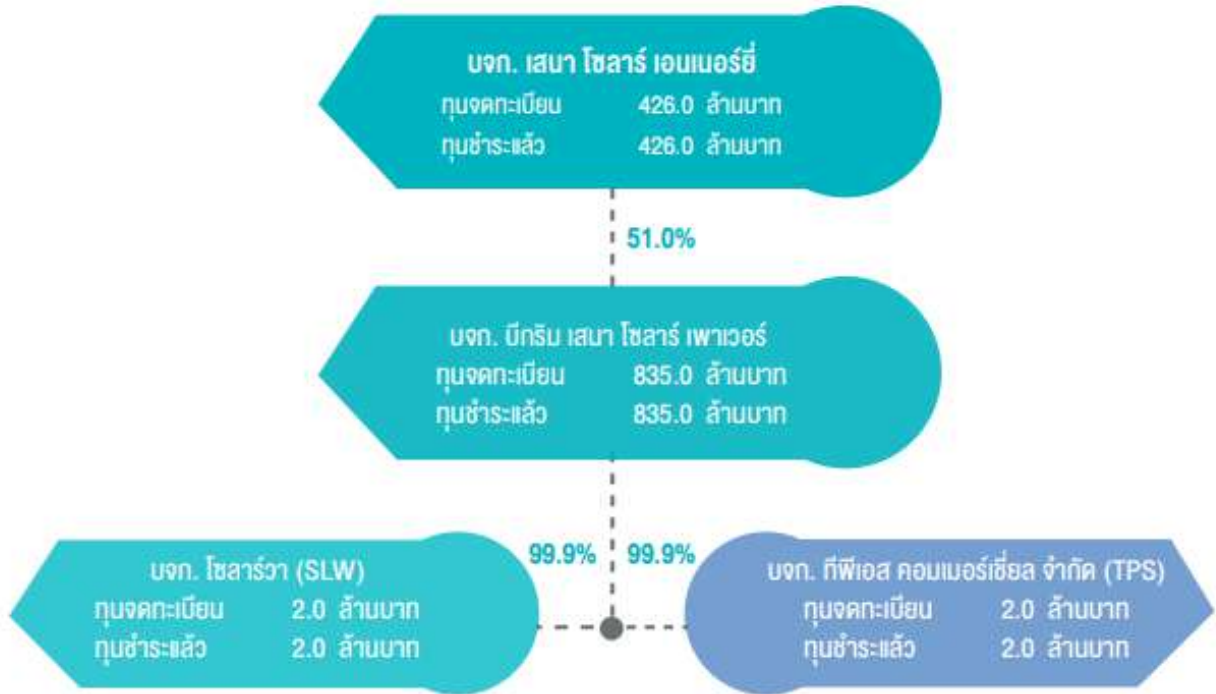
บจก. เสนา โซลาร์ เอนเนอร์ยี่
ทุนจดทะเบียน 426.0 ล้านบาท
ทุนชำระแล้ว 426.0 ล้านบาท

51.0%

บจก. บีกริม เสนา โซลาร์ เพาเวอร์
ทุนจดทะเบียน 835.0 ล้านบาท
ทุนชำระแล้ว 835.0 ล้านบาท

99.9%

99.9%

บจก. โซลาร์วา (SLW)
ทุนจดทะเบียน 2.0 ล้านบาท
ทุนชำระแล้ว 2.0 ล้านบาท

บจก. ทีพีเอส คอมเมอร์เชี่ยล จำกัด (TPS)
ทุนจดทะเบียน 2.0 ล้านบาท
ทุนชำระแล้ว 2.0 ล้านบาท